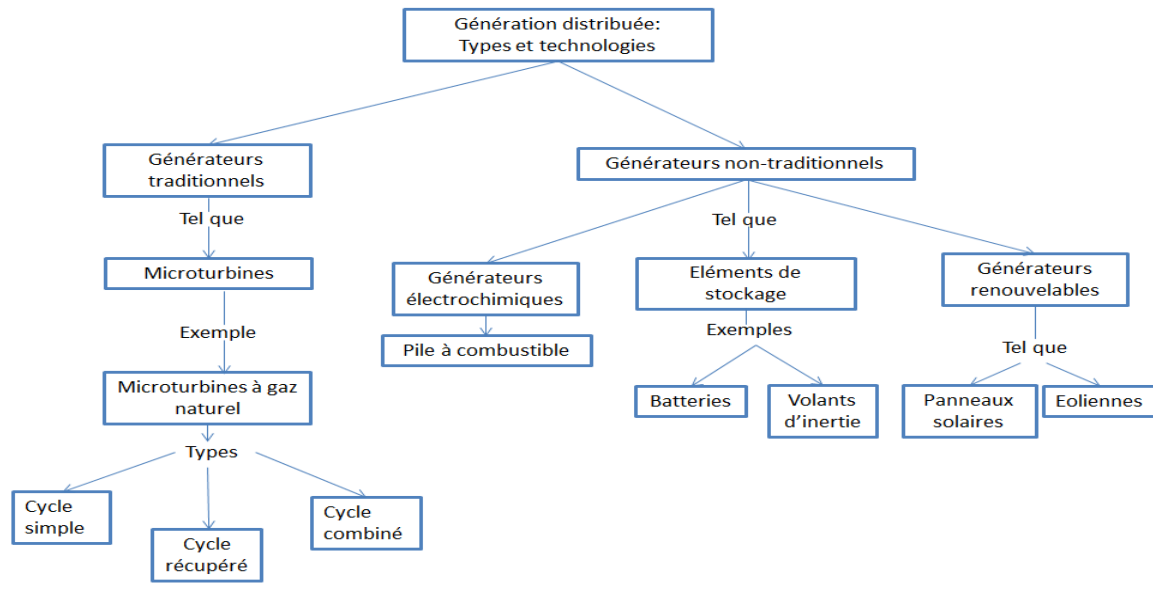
Génération distribuée: Types et technologies

Générateurs traditionnels

Tel que

Microturbines

Exemple

Microturbines à gaz naturel

Types

Cycle simple

Cycle récupéré

Cycle combiné

Générateurs non-traditionnels

Tel que

Générateurs électrochimiques

Pile à combustible

Eléments de stockage

Exemples

Batteries

Volants d'inertie

Générateurs renouvelables

Tel que

Panneaux solaires

Eoliennes